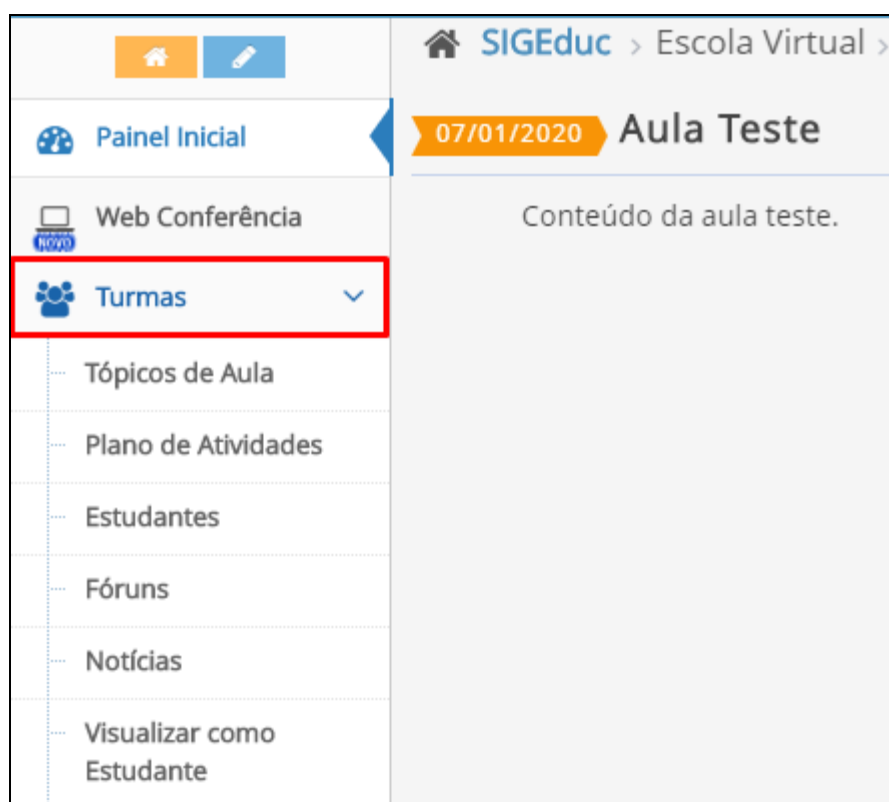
Painel Inicial

Web Conferência
NOVO

Turmas

Tópicos de Aula

Plano de Atividades

Estudantes

Fóruns

Notícias

Visualizar como Estudante

SIGEduc > Escola Virtual >

07/01/2020 Aula Teste

Conteúdo da aula teste.